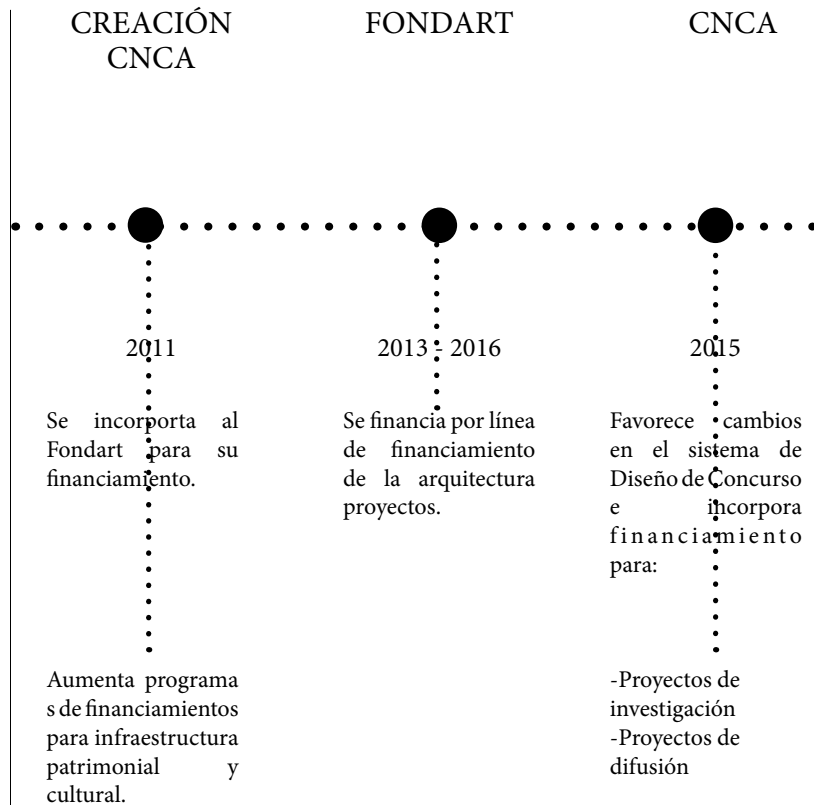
CREACIÓN CNCA

FONDART

CNCA

2011

Se incorporta al Fondart para su financiamiento.

Aumenta programa s de financiamientos para infraestructura patrimonial y cultural.

2013 - 2016

Se financia por línea de financiamiento de la arquitectura proyectos.

2015

Favorece cambios en el sistema de Diseño de Concurso e incorpora financiamiento para:

-Proyectos de investigación
-Proyectos de difusión